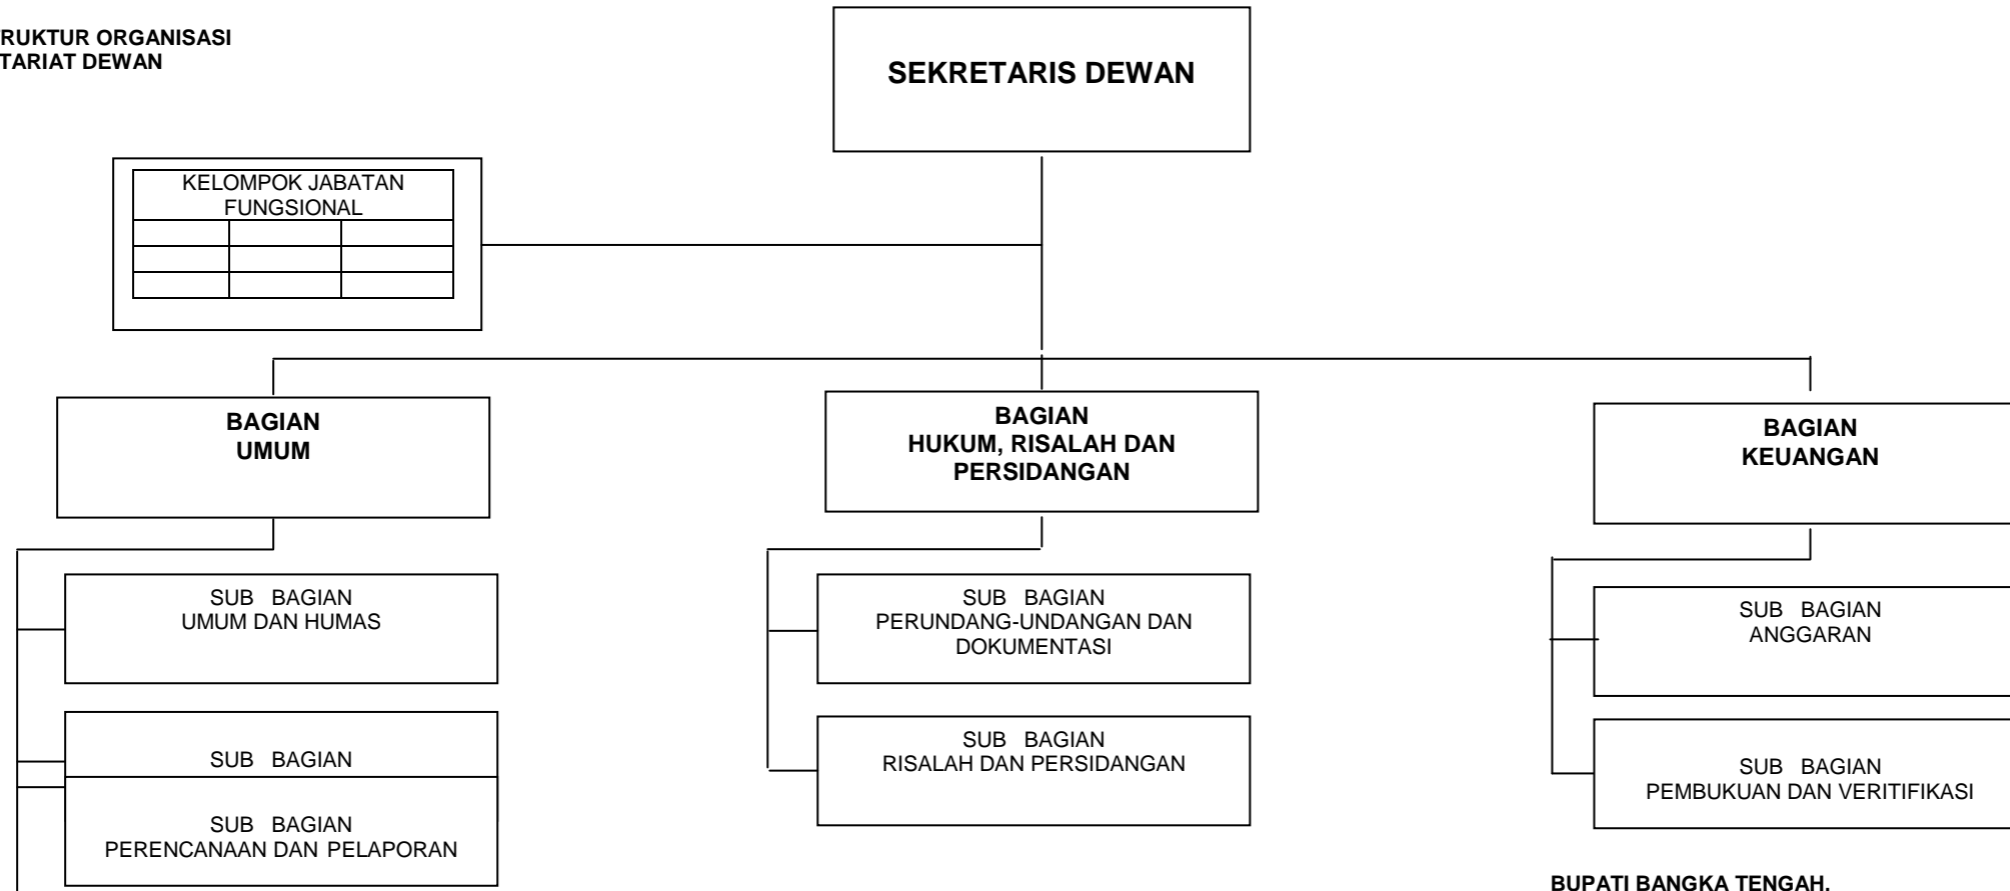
RUKTUR ORGANISASI
TARIAT DEWAN

SEKRETARIS DEWAN

KELOMPOK JABATAN FUNGSIONAL

BAGIAN
UMUM

BAGIAN
HUKUM, RISALAH DAN PERSIDANGAN

BAGIAN
KEUANGAN

SUB BAGIAN
UMUM DAN HUMAS

SUB BAGIAN

SUB BAGIAN
PERENCANAAN DAN PELAPORAN

SUB BAGIAN
PERUNDANG-UNDANGAN DAN DOKUMENTASI

SUB BAGIAN
RISALAH DAN PERSIDANGAN

SUB BAGIAN
ANGGARAN

SUB BAGIAN
PEMBUKUAN DAN VERITIFIKASI

BUPATI BANGKA TENGAH,